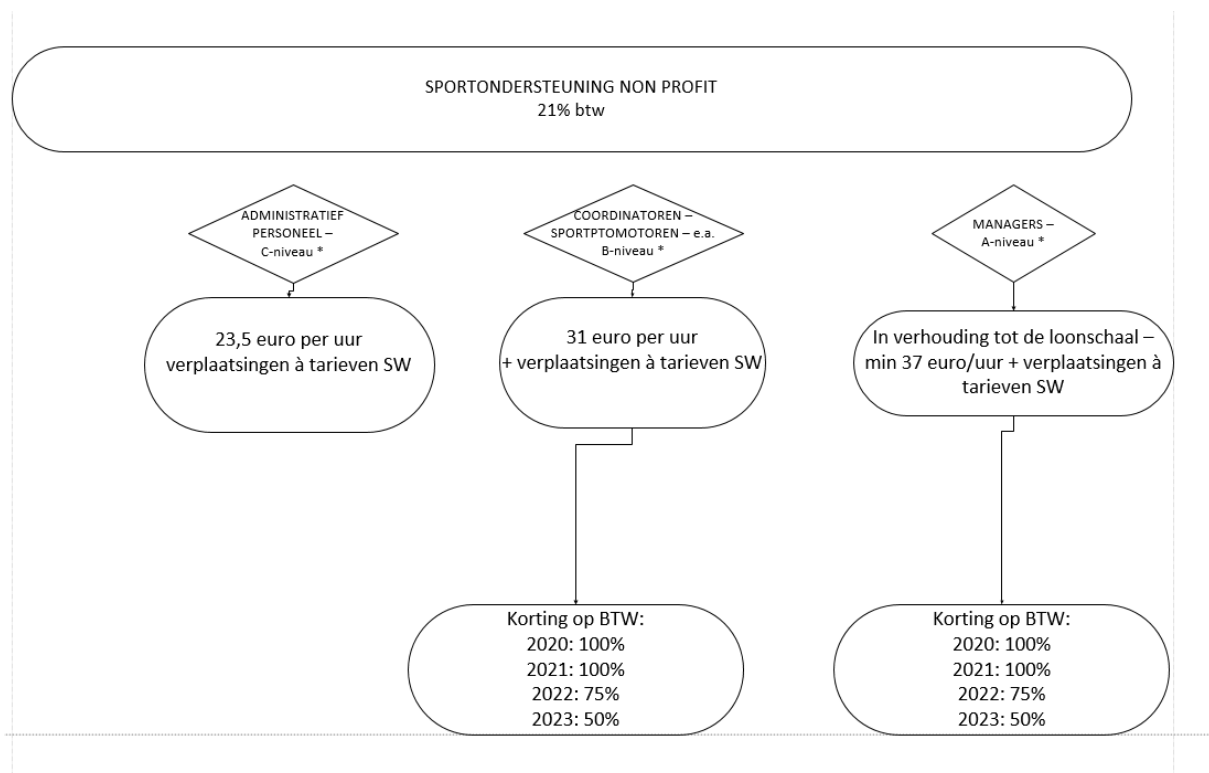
SPORTONDERSTEUNING NON PROFIT
21% btw

ADMINISTRATIEF PERSONEEL – C-niveau *

COORDINATOREN – SPORTPTOMOTOREN – e.a. B-niveau *

MANAGERS – A-niveau *

23,5 euro per uur verplaatsingen à tarieven SW

31 euro per uur + verplaatsingen à tarieven SW

In verhouding tot de loonschaal – min 37 euro/uur + verplaatsingen à tarieven SW

Korting op BTW:
2020: 100%
2021: 100%
2022: 75%
2023: 50%

Korting op BTW:
2020: 100%
2021: 100%
2022: 75%
2023: 50%